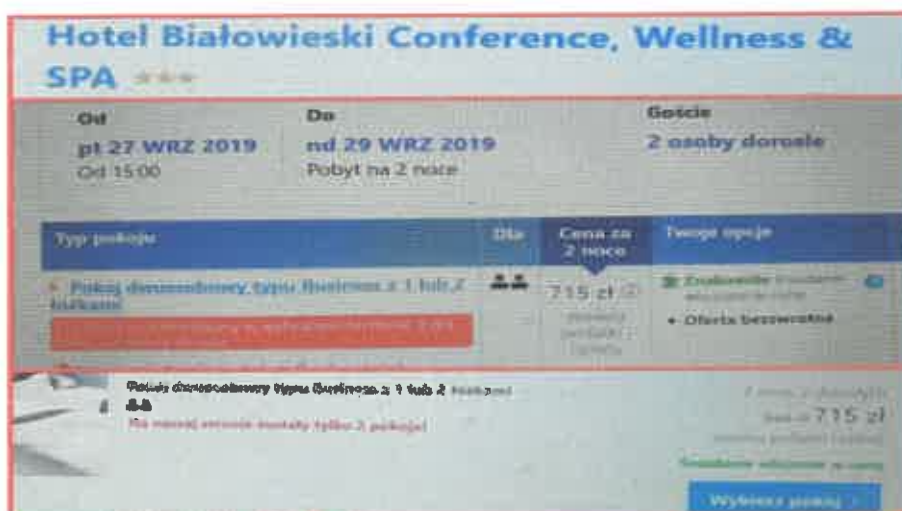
Hotel Białowieski Conference, Wellness & SPA ★★★

Od
pt 27 WRZ 2019
Od 15:00

Do
nd 29 WRZ 2019
Pobyt na 2 noce

Goście
2 osoby dorosłe

| Typ pokoju | Dla | Cena za 2 noce | Twoje opcje |
|---|---|---|---|
| Pokój dwuosobowy typu Business z 1 lub 2 łóżkami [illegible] | | 715 zł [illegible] | Śniadanie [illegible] • Oferta bezzwrotna |

Pokój dwuosobowy typu Business z 1 lub 2 łóżkami

Na naszej stronie zostały tylko 2 pokoje!

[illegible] 715 zł
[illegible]
Śniadanie wliczone w cenę
Wybierz pokój